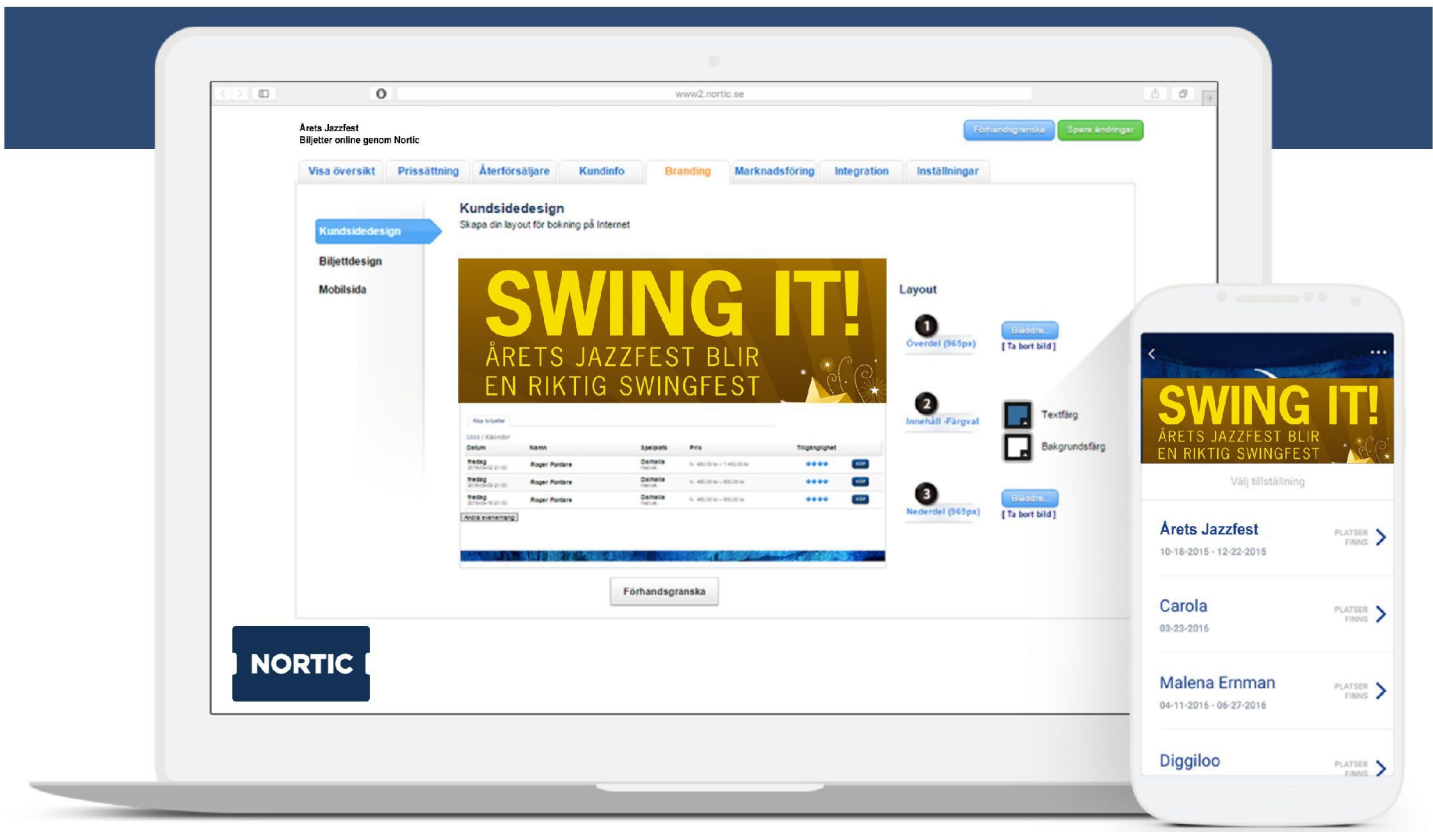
www2.nortic.se

Årets Jazzfest
Biljetter online genom Nortic

Förhandsgranska Spara ändringar

Visa översikt Prissättning Återförsäljare Kundinfo Branding Marknadsföring Integration Inställningar

Kundsidedesign
Biljettdesign
Mobilsida

Kundsidedesign
Skapa din layout för bokning på Internet

SWING IT!
ÅRETS JAZZFEST BLIR EN RIKTIG SWINGFEST

Köp biljetter
Lista | Kalender

| Datum | Namn | Spelplats | Pris | Tillgänglighet | |
|---|---|---|---|---|---|
| fredag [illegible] | Roger Pontare | Dalhalla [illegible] | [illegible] | ●●●● | KÖP |
| fredag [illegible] | Roger Pontare | Dalhalla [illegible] | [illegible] | ●●●● | KÖP |
| fredag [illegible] | Roger Pontare | Dalhalla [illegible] | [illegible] | ●●●● | KÖP |

Andra evenemang

Förhandsgranska

Layout

1 Överdel (965px) Bläddra... [ Ta bort bild ]

2 Innehåll -Färgval Textfärg Bakgrundsfärg

3 Nederdel (965px) Bläddra... [ Ta bort bild ]

NORTIC

SWING IT!
ÅRETS JAZZFEST BLIR EN RIKTIG SWINGFEST

Välj tillställning

Årets Jazzfest
10-18-2015 - 12-22-2015
PLATSER FINNS

Carola
03-23-2016
PLATSER FINNS

Malena Ernman
04-11-2016 - 06-27-2016
PLATSER FINNS

Diggiloo
PLATSER FINNS